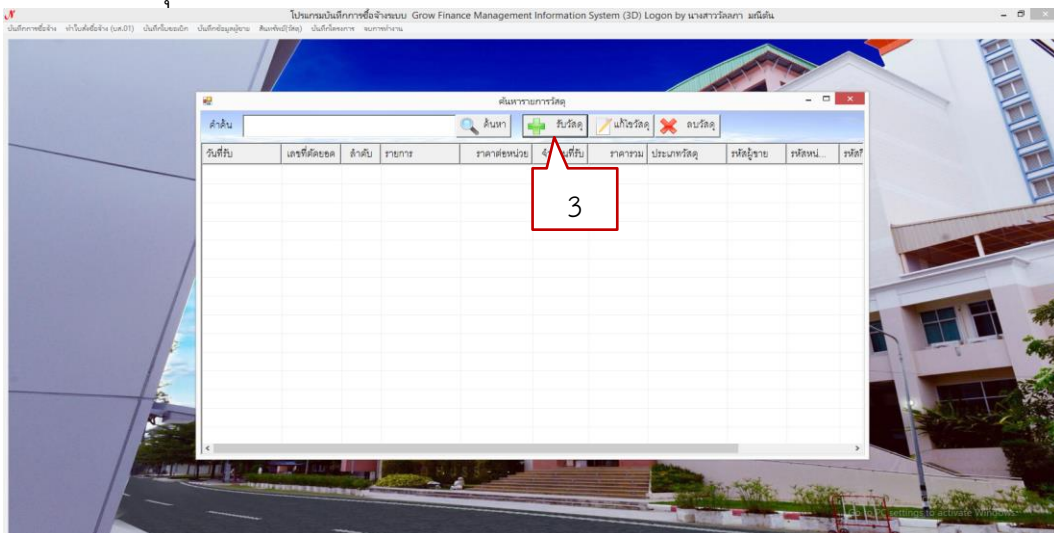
โปรแกรมบันทึกการซื้อจ้างระบบ Grow Finance Management Information System (3D) Logon by นางสาววัลลภา มณีต้น

บันทึกการซื้อจ้าง ทำใบสั่งซื้อจ้าง (บส.01) บันทึกใบขอเบิก บันทึกข้อมูลผู้ขาย สินทรัพย์(วัสดุ) บันทึกโครงการ รายงานการทำงาน

ค้นหารายการวัสดุ

คำค้น ค้นหา รับวัสดุ แก้ไขวัสดุ ลบวัสดุ

| วันที่รับ | เลขที่ตัดยอด | ลำดับ | รายการ | ราคาต่อหน่วย | จำนวนที่รับ | ราคารวม | ประเภทวัสดุ | รหัสผู้ขาย | รหัสหน่... | รหัสใ |
|---|---|---|---|---|---|---|---|---|---|---|

3

Go to Settings to activate Windows.